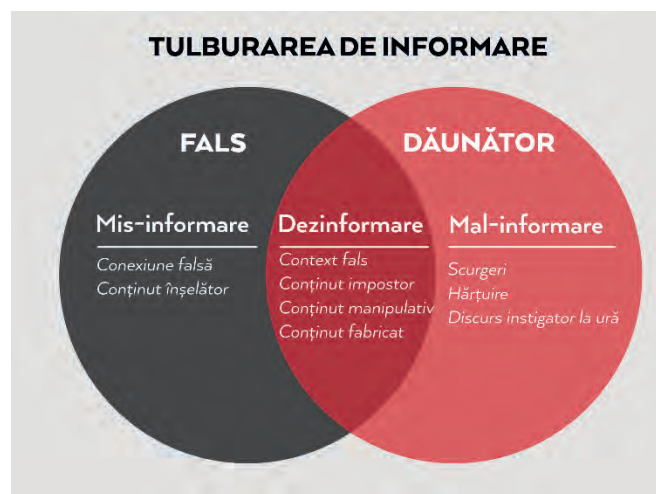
TULBURAREA DE INFORMARE

FALS

DĂUNĂTOR

Mis-informare

Conexiune falsă
Conținut înșelător

Dezinformare

Context fals
Conținut impostor
Conținut manipulativ
Conținut fabricat

Mal-informare

Scurgeri
Hărțuire
Discurs instigator la ură